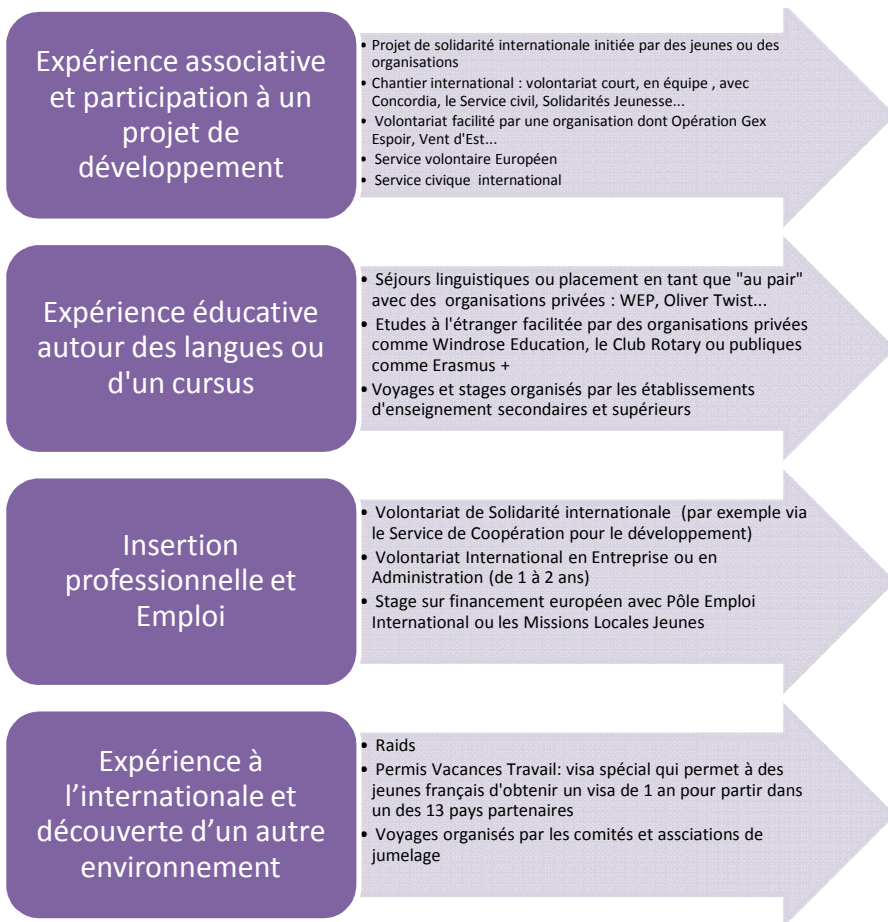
Expérience associative et participation à un projet de développement

- Projet de solidarité internationale initiée par des jeunes ou des organisations
- Chantier international : volontariat court, en équipe , avec Concordia, le Service civil, Solidarités Jeunesse...
- Volontariat facilité par une organisation dont Opération Gex Espoir, Vent d'Est...
- Service volontaire Européen
- Service civique international

Expérience éducative autour des langues ou d'un cursus

- Séjours linguistiques ou placement en tant que "au pair" avec des organisations privées : WEP, Oliver Twist...
- Etudes à l'étranger facilitée par des organisations privées comme Windrose Education, le Club Rotary ou publiques comme Erasmus +
- Voyages et stages organisés par les établissements d'enseignement secondaires et supérieurs

Insertion professionnelle et Emploi

- Volontariat de Solidarité internationale (par exemple via le Service de Coopération pour le développement)
- Volontariat International en Entreprise ou en Administration (de 1 à 2 ans)
- Stage sur financement européen avec Pôle Emploi International ou les Missions Locales Jeunes

Expérience à l'internationale et découverte d'un autre environnement

- Raids
- Permis Vacances Travail: visa spécial qui permet à des jeunes français d'obtenir un visa de 1 an pour partir dans un des 13 pays partenaires
- Voyages organisés par les comités et assciations de jumelage